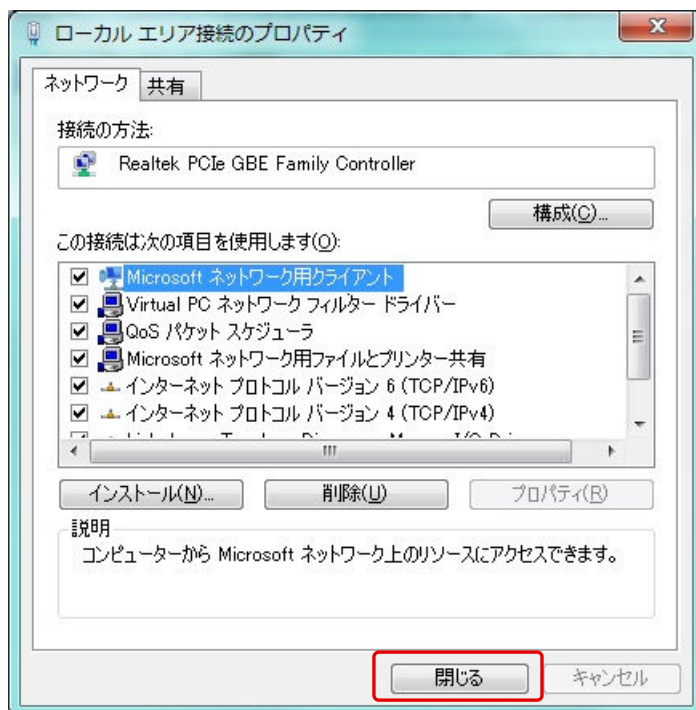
ローカル エリア接続のプロパティ

ネットワーク
共有

接続の方法:

Realtek PCIe GBE Family Controller

構成(C)...

この接続は次の項目を使用します(O):

Microsoft ネットワーク用クライアント
Virtual PC ネットワーク フィルター ドライバー
QoS パケット スケジューラ
Microsoft ネットワーク用ファイルとプリンター共有
インターネット プロトコル バージョン 6 (TCP/IPv6)
インターネット プロトコル バージョン 4 (TCP/IPv4)
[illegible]

インストール(N)...
削除(U)
プロパティ(R)

説明
コンピューターから Microsoft ネットワーク上のリソースにアクセスできます。

閉じる
キャンセル